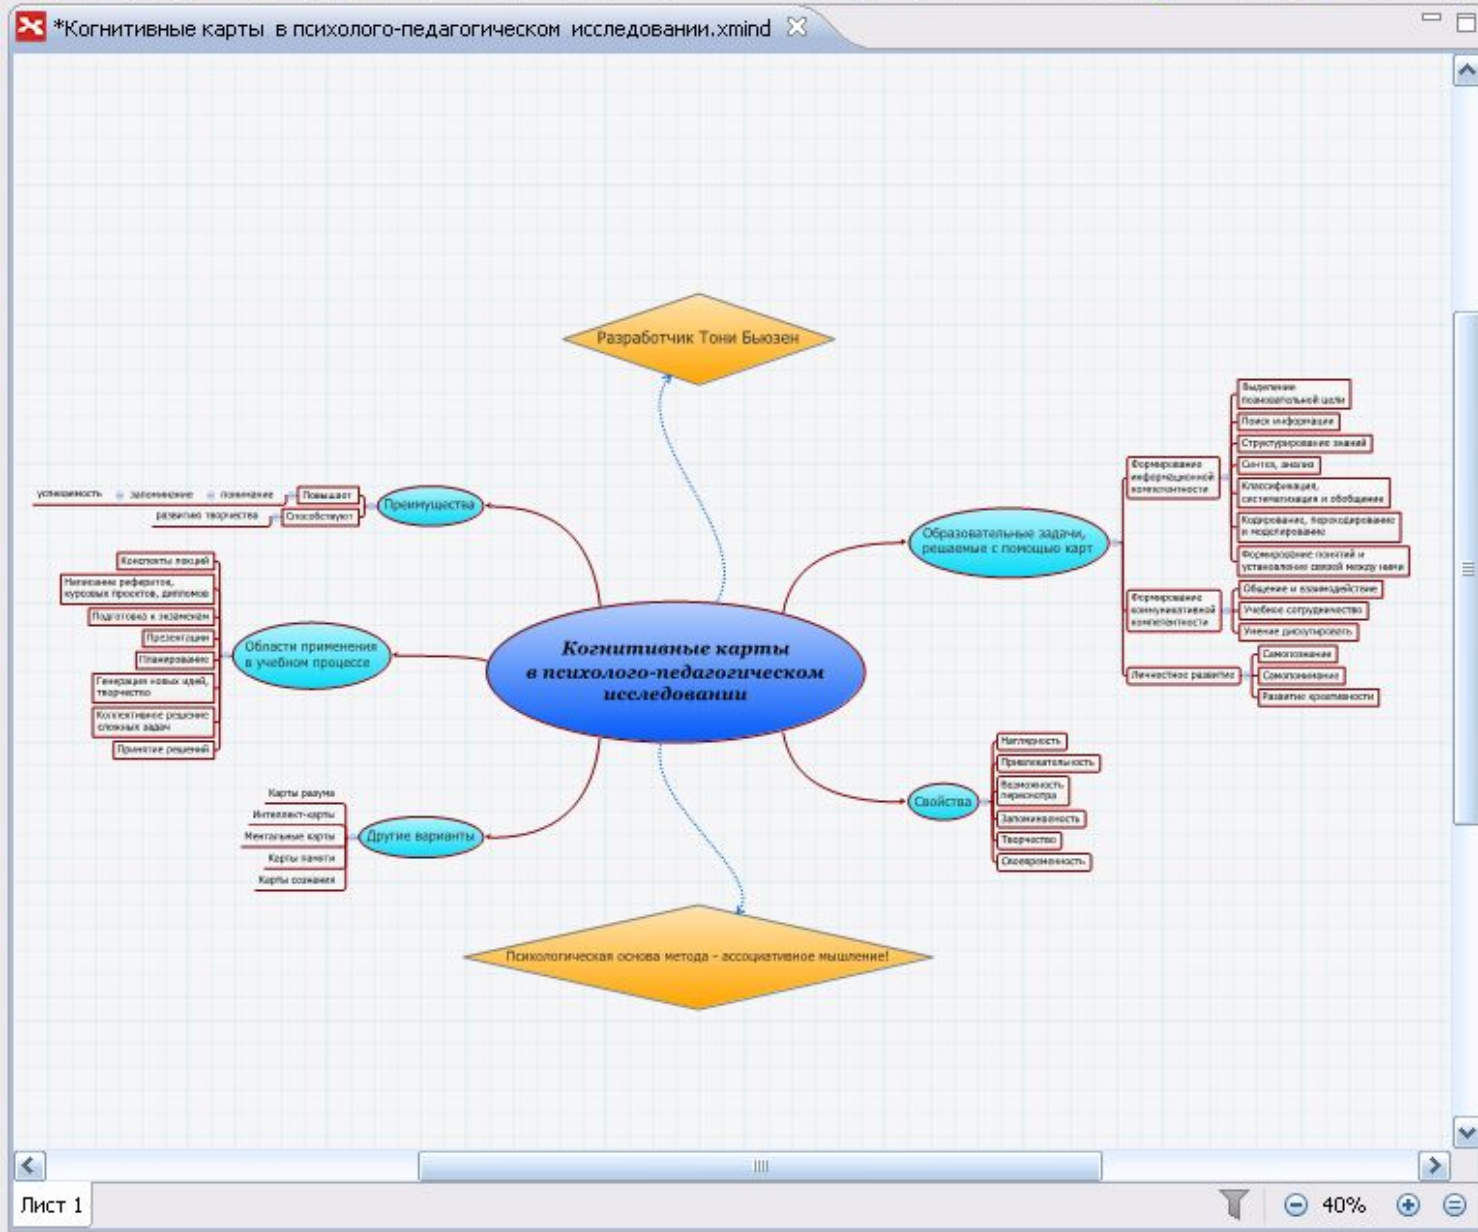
*Когнитивные карты в психолого-педагогическом исследовании.xmind

Разработчик Тони Бьюзен

Когнитивные карты в психолого-педагогическом исследовании

Преимущества
Повышают
успешность
запоминание
понимание
Способствуют
развитию творчества

Области применения в учебном процессе
Конспекты лекций
Написание рефератов, курсовых проектов, дипломов
Подготовка к экзаменам
Презентации
Планирование
Генерация новых идей, творчество
Коллективное решение сложных задач
Принятие решений

Другие варианты
Карты разума
Интеллект-карты
Ментальные карты
Карты памяти
Карты сознания

Образовательные задачи, решаемые с помощью карт
Формирование информационной компетентности
Выделение познавательной цели
Поиск информации
Структурирование знаний
Синтез, анализ
Классификация, систематизация и обобщение
Кодирование, перекодирование и моделирование
Формирование понятий и установление связей между ними
Формирование коммуникативной компетентности
Общение и взаимодействие
Учебное сотрудничество
Умение дискутировать
Личностное развитие
Самопознание
Самопонимание
Развитие креативности

Свойства
Наглядность
Привлекательность
Возможность пересмотра
Запоминаемость
Творчество
Своевременность

Психологическая основа метода - ассоциативное мышление!

Лист 1
40%